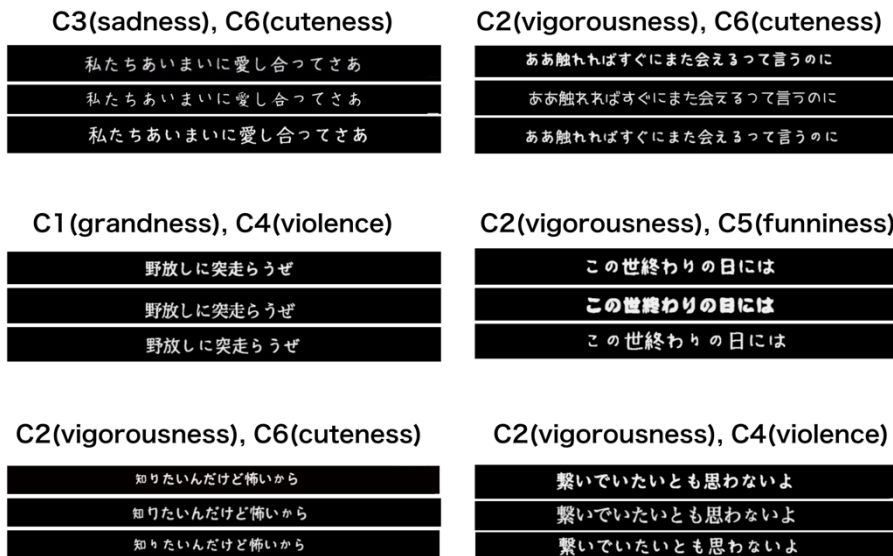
C3(sadness), C6(cuteness)

私たちあいまいに愛し合ってさあ

私たちあいまいに愛し合ってさあ

私たちあいまいに愛し合ってさあ

C2(vigorousness), C6(cuteness)

ああ触れればすぐにまた会えるって言うのに

ああ触れればすぐにまた会えるって言うのに

ああ触れればすぐにまた会えるって言うのに

C1(grandness), C4(violence)

野放しに突走らうぜ

野放しに突走らうぜ

野放しに突走らうぜ

C2(vigorousness), C5(funniness)

この世終わりの日には

この世終わりの日には

この世終わりの日には

C2(vigorousness), C6(cuteness)

知りたいんだけど怖いから

知りたいんだけど怖いから

知りたいんだけど怖いから

C2(vigorousness), C4(violence)

繋いでいたいとも思わないよ

繋いでいたいとも思わないよ

繋いでいたいとも思わないよ